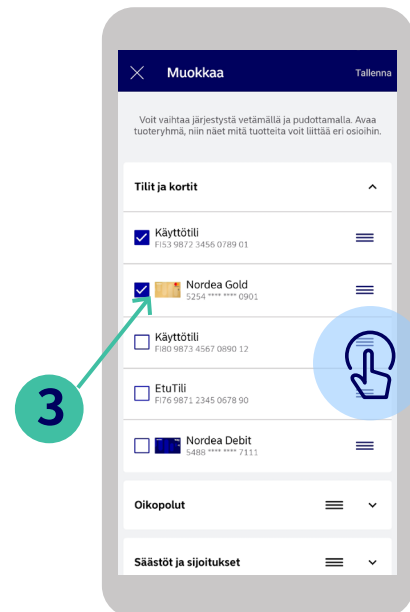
Muokkaa

Tallenna

Voit vaihtaa järjestystä vetämällä ja pudottamalla. Avaa tuoteryhmä, niin näet mitä tuotteita voit liittää eri osioihin.

Tilit ja kortit

Käyttötili
FI53 9872 3456 0789 01

Nordea Gold
5254 **** **** 0901

Käyttötili
FI80 9873 4567 0890 12

EtuTili
FI76 9871 2345 0678 90

Nordea Debit
5488 **** **** 7111

Oikopolut

Säästöt ja sijoitukset

3